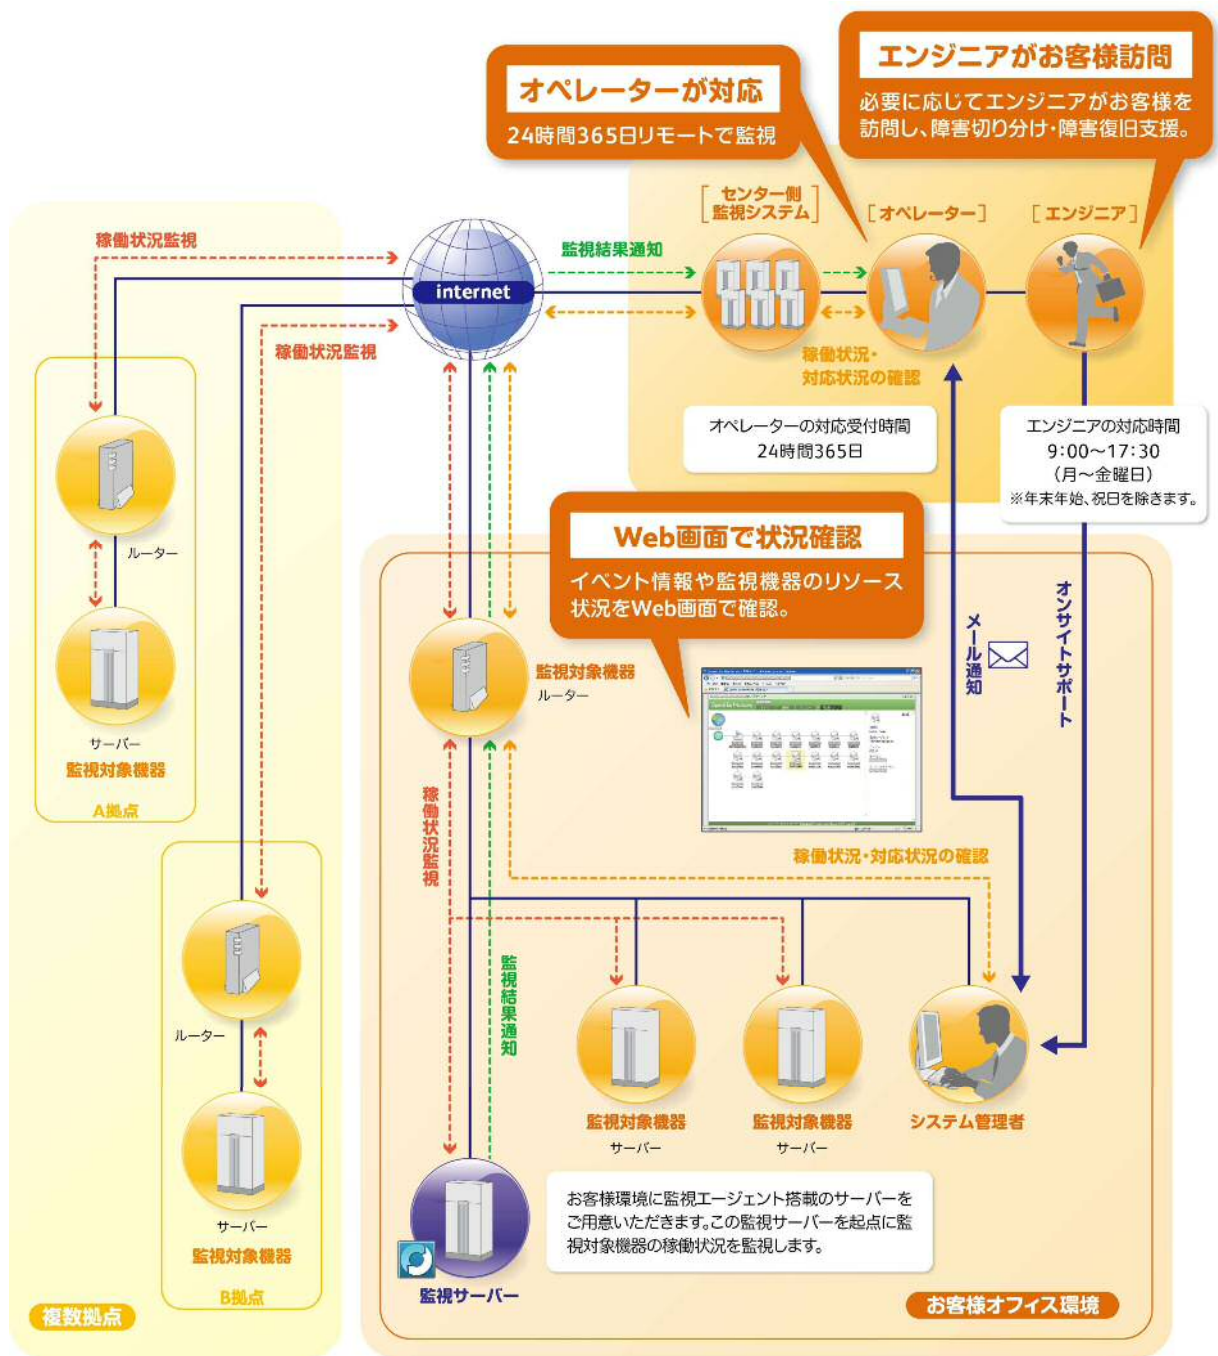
オペレーターが対応
24時間365日リモートで監視

エンジニアがお客様訪問
必要に応じてエンジニアがお客様を訪問し、障害切り分け・障害復旧支援。

稼働状況監視

internet

監視結果通知

［センター側監視システム］

［オペレーター］

［エンジニア］

稼働状況監視

稼働状況・対応状況の確認

オペレーターの対応受付時間
24時間365日

エンジニアの対応時間
9:00〜17:30
（月〜金曜日）
※年末年始、祝日を除きます。

ルーター

サーバー
監視対象機器
A拠点

Web画面で状況確認
イベント情報や監視機器のリソース状況をWeb画面で確認。

監視対象機器
ルーター

メール通知

オンサイトサポート

稼働状況監視

稼働状況・対応状況の確認

監視結果通知

ルーター

サーバー
監視対象機器
B拠点

監視対象機器
サーバー

監視対象機器
サーバー

システム管理者

監視サーバー

お客様環境に監視エージェント搭載のサーバーをご用意いただきます。この監視サーバーを起点に監視対象機器の稼働状況を監視します。

複数拠点

お客様オフィス環境